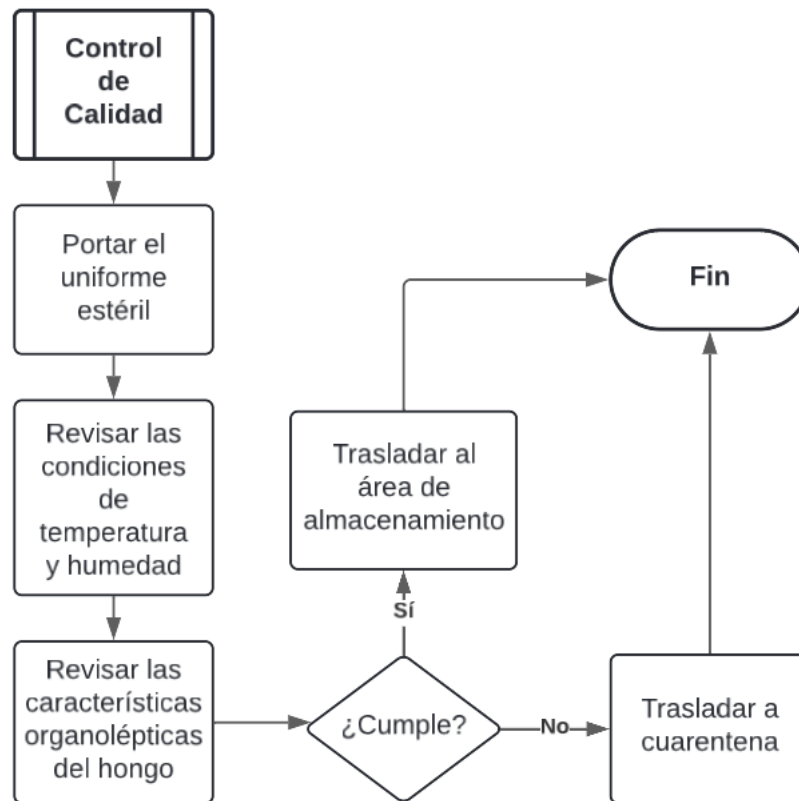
Control de Calidad

Portar el uniforme estéril

Revisar las condiciones de temperatura y humedad

Revisar las características organolépticas del hongo

¿Cumple?

Sí

Trasladar al área de almacenamiento

No

Trasladar a cuarentena

Fin